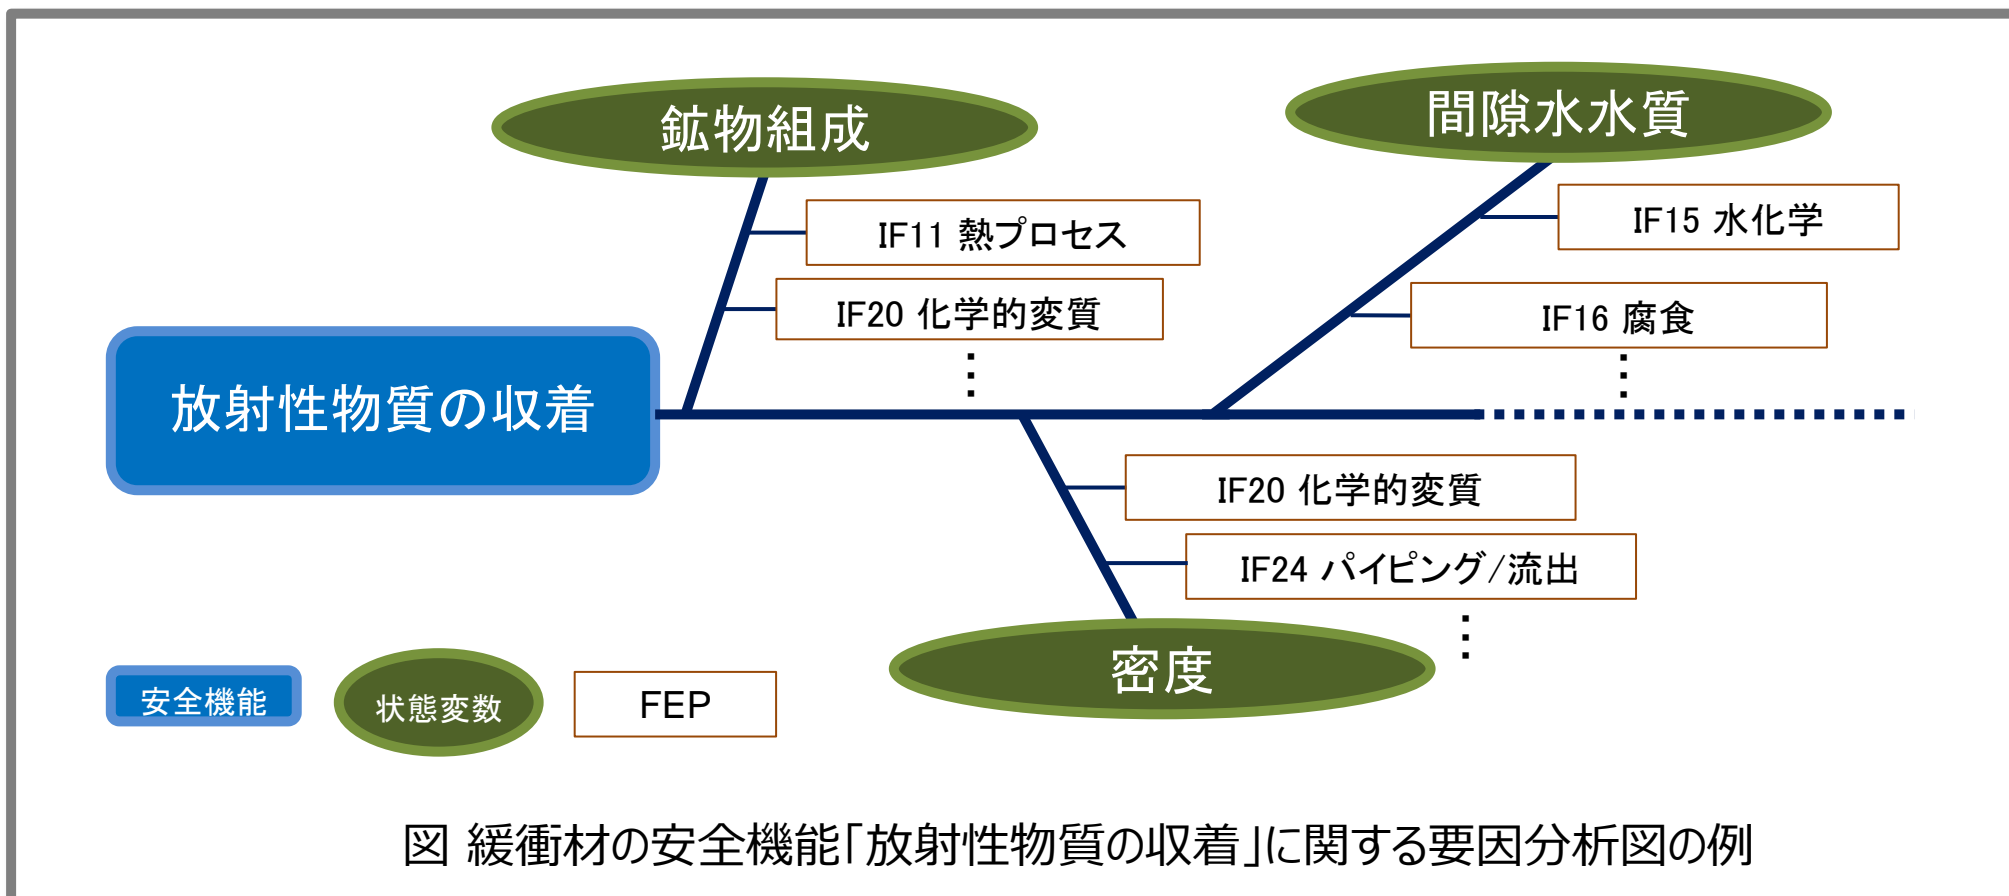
鉱物組成

間隙水水質

IF11 熱プロセス

IF15 水化学

IF20 化学的変質

IF16 腐食

放射性物質の収着

IF20 化学的変質

IF24 パイピング/流出

密度

安全機能

状態変数

FEP

図 緩衝材の安全機能「放射性物質の収着」に関する要因分析図の例